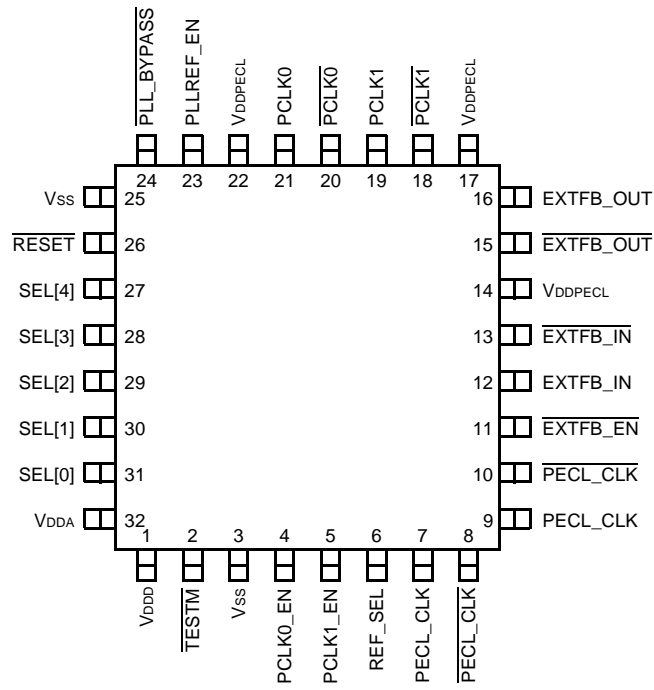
$\overline{\text{PLL\_BYPASS}}$ PLLREF_EN VDDPECL PCLK0 $\overline{\text{PCLK0}}$ PCLK1 $\overline{\text{PCLK1}}$ VDDPECL

24 23 22 21 20 19 18 17

VSS 25
$\overline{\text{RESET}}$ 26
SEL[4] 27
SEL[3] 28
SEL[2] 29
SEL[1] 30
SEL[0] 31
VDDA 32

16 EXTFB_OUT
15 $\overline{\text{EXTFB\_OUT}}$
14 VDDPECL
13 $\overline{\text{EXTFB\_IN}}$
12 EXTFB_IN
11 $\overline{\text{EXTFB\_EN}}$
10 $\overline{\text{PECL\_CLK}}$
9 PECL_CLK

1 2 3 4 5 6 7 8

VDDD $\overline{\text{TESTM}}$ VSS PCLK0_EN PCLK1_EN REF_SEL PECL_CLK $\overline{\text{PECL\_CLK}}$